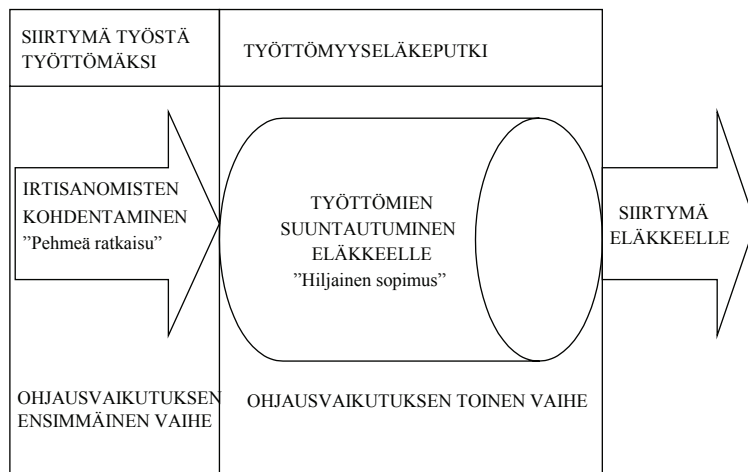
SIIRTYMÄ TYÖSTÄ TYÖTTÖMÄKSI

TYÖTTÖMYYSELÄKEPUTKI

IRTISANOMISTEN KOHDENTAMINEN
”Pehmeä ratkaisu”

TYÖTTÖMIEN SUUNTAUTUMINEN ELÄKKEELLE
”Hiljainen sopimus”

SIIRTYMÄ ELÄKKEELLE

OHJAUSVAIKUTUKSEN ENSIMMÄINEN VAIHE

OHJAUSVAIKUTUKSEN TOINEN VAIHE